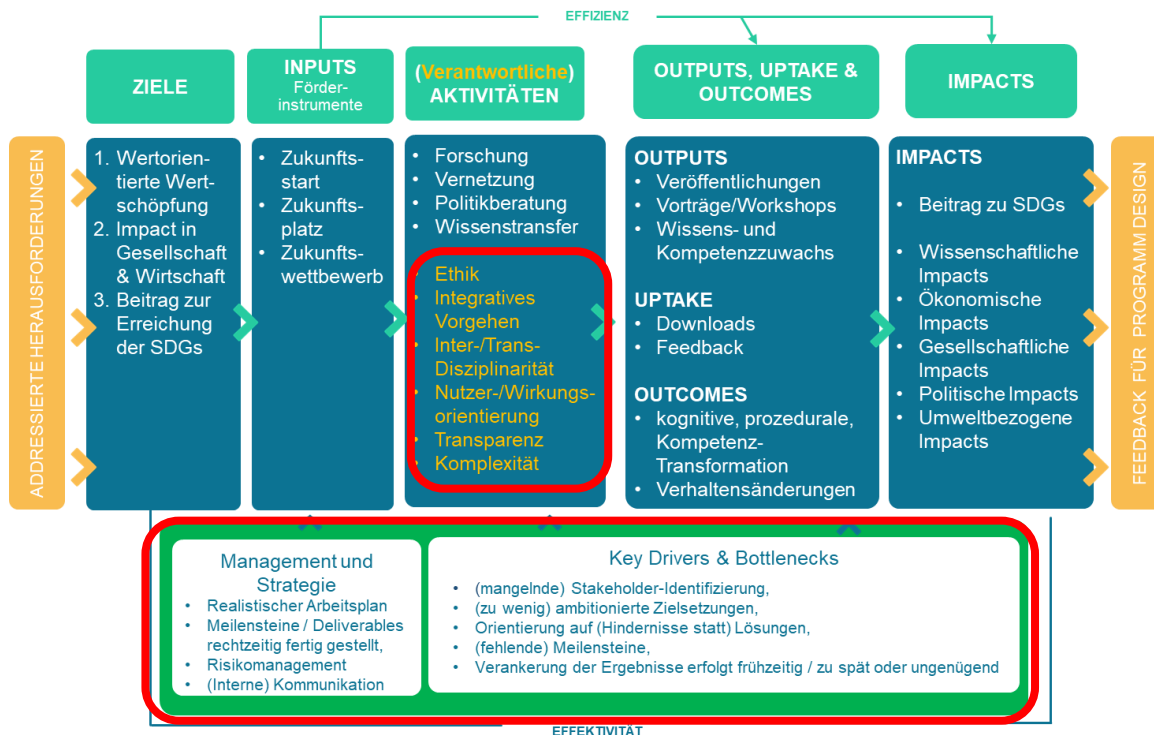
EFFIZIENZ

ZIELE

INPUTS
Förder-instrumente

(Verantwortliche) AKTIVITÄTEN

OUTPUTS, UPTAKE & OUTCOMES

IMPACTS

ADRESSIERTE HERAUSFORDERUNGEN

1. Wertorientierte Wertschöpfung
2. Impact in Gesellschaft & Wirtschaft
3. Beitrag zur Erreichung der SDGs

• Zukunftsstart
• Zukunftsplatz
• Zukunftswettbewerb

• Forschung
• Vernetzung
• Politikberatung
• Wissenstransfer

• Ethik
• Integratives Vorgehen
• Inter-/Trans-Disziplinarität
• Nutzer-/Wirkungsorientierung
• Transparenz
• Komplexität

OUTPUTS
• Veröffentlichungen
• Vorträge/Workshops
• Wissens- und Kompetenzzuwachs

UPTAKE
• Downloads
• Feedback

OUTCOMES
• kognitive, prozedurale, Kompetenz-Transformation
• Verhaltensänderungen

IMPACTS
• Beitrag zu SDGs
• Wissenschaftliche Impacts
• Ökonomische Impacts
• Gesellschaftliche Impacts
• Politische Impacts
• Umweltbezogene Impacts

FEEDBACK FÜR PROGRAMM DESIGN

Management und Strategie
• Realistischer Arbeitsplan
• Meilensteine / Deliverables rechtzeitig fertig gestellt,
• Risikomanagement
• (Interne) Kommunikation

Key Drivers & Bottlenecks
• (mangelnde) Stakeholder-Identifizierung,
• (zu wenig) ambitionierte Zielsetzungen,
• Orientierung auf (Hindernisse statt) Lösungen,
• (fehlende) Meilensteine,
• Verankerung der Ergebnisse erfolgt frühzeitig / zu spät oder ungenügend

EFFEKTIVITÄT